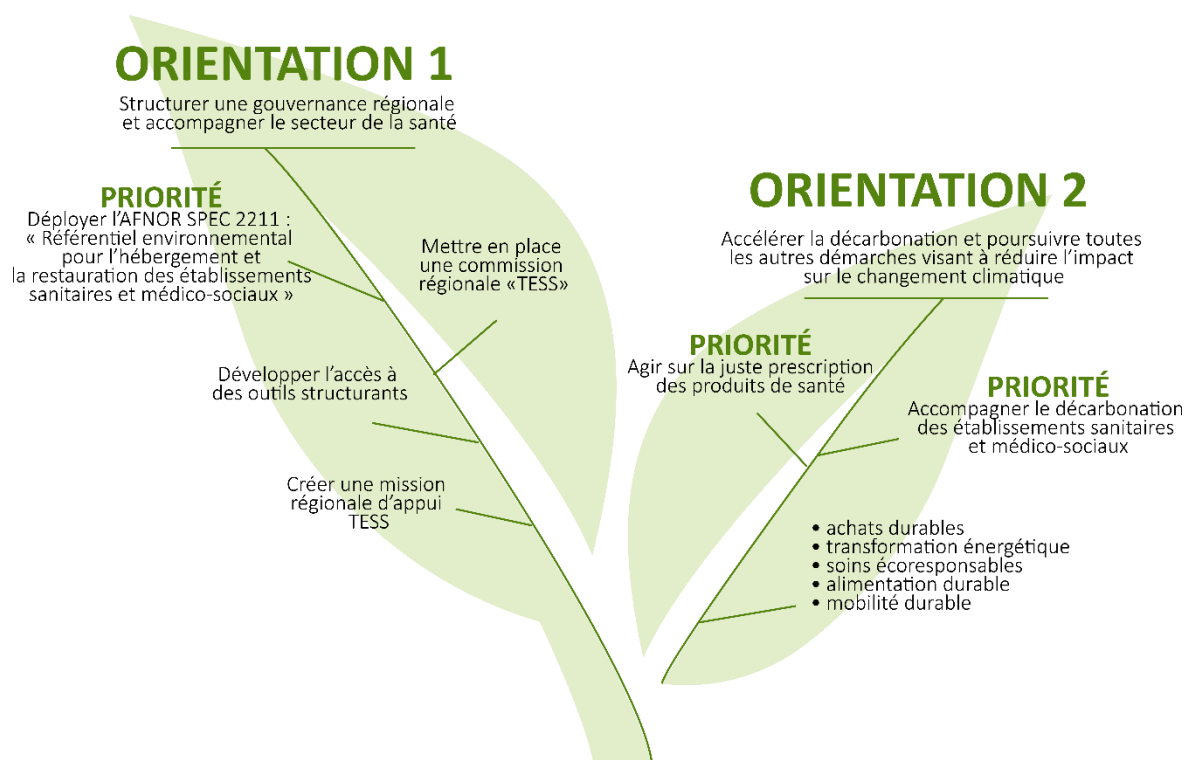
ORIENTATION 1

Structurer une gouvernance régionale et accompagner le secteur de la santé

PRIORITÉ
Déployer l'AFNOR SPEC 2211 : « Référentiel environnemental pour l'hébergement et la restauration des établissements sanitaires et médico-sociaux »

Mettre en place une commission régionale «TESS»

Développer l'accès à des outils structurants

Créer une mission régionale d'appui TESS

ORIENTATION 2

Accélérer la décarbonation et poursuivre toutes les autres démarches visant à réduire l'impact sur le changement climatique

PRIORITÉ
Agir sur la juste prescription des produits de santé

PRIORITÉ
Accompagner le décarbonation des établissements sanitaires et médico-sociaux

• achats durables
• transformation énergétique
• soins écoresponsables
• alimentation durable
• mobilité durable